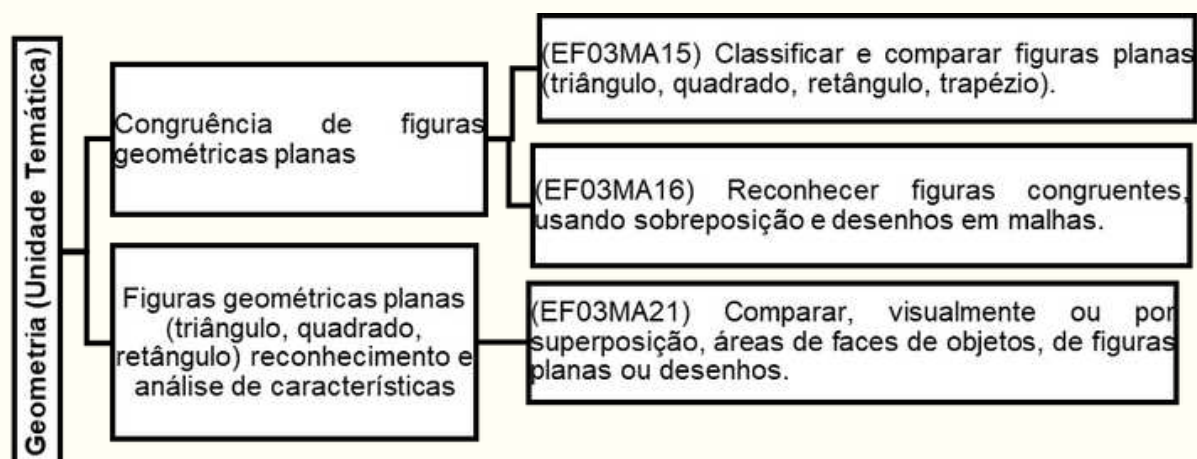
Geometria (Unidade Temática)

Congruência de figuras geométricas planas

(EF03MA15) Classificar e comparar figuras planas (triângulo, quadrado, retângulo, trapézio).

(EF03MA16) Reconhecer figuras congruentes, usando sobreposição e desenhos em malhas.

Figuras geométricas planas (triângulo, quadrado, retângulo) reconhecimento e análise de características

(EF03MA21) Comparar, visualmente ou por superposição, áreas de faces de objetos, de figuras planas ou desenhos.